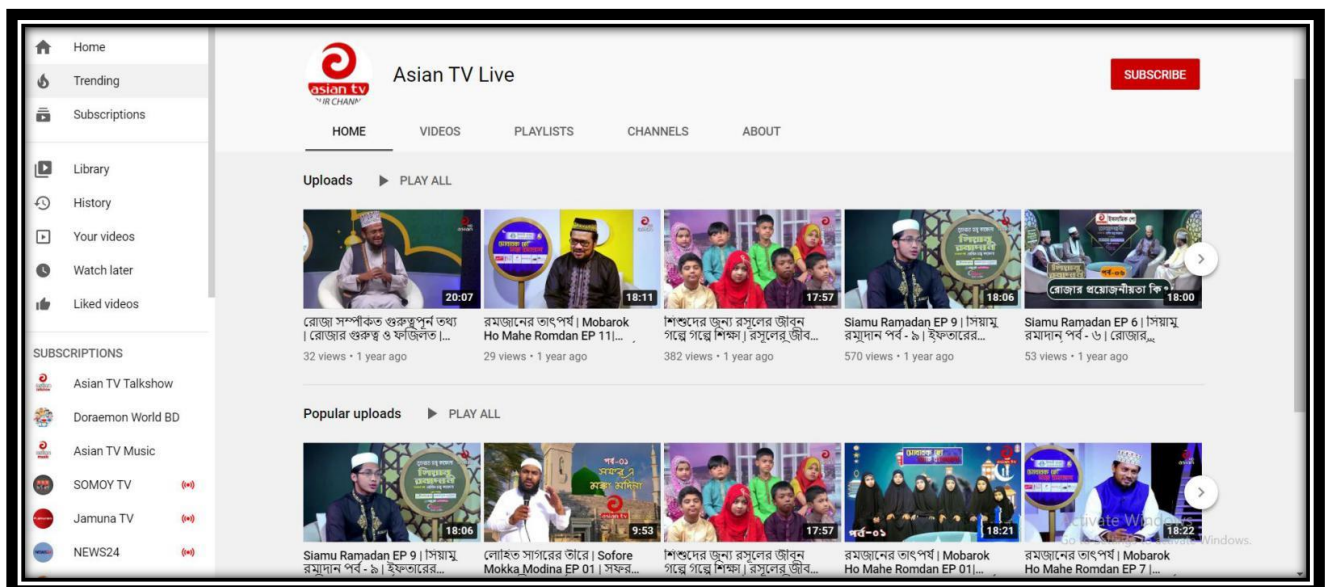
Home
Trending
Subscriptions
Library
History
Your videos
Watch later
Liked videos

SUBSCRIPTIONS
Asian TV Talkshow
Doraemon World BD
Asian TV Music
SOMOY TV
Jamuna TV
NEWS24

asian tv
Asian TV Live
SUBSCRIBE

HOME VIDEOS PLAYLISTS CHANNELS ABOUT

Uploads ▶ PLAY ALL

20:07
রোজা সম্পর্কিত গুরুত্বপূর্ন তথ্য | রোজার গুরুত্ব ও ফজিলত |...
32 views • 1 year ago

18:11
রমজানের তাৎপর্য | Mobarok Ho Mahe Romdan EP 11|...
29 views • 1 year ago

17:57
শিশুদের জন্য রসুলের জীবন গল্পে গল্পে শিক্ষা | রসুলের জীব...
382 views • 1 year ago

18:06
Siamu Ramadan EP 9 | সিয়ামু রমাদান পর্ব - ৯ | ইফতারের...
570 views • 1 year ago

রোজার প্রয়োজনীয়তা কি
18:00
Siamu Ramadan EP 6 | সিয়ামু রমাদান পর্ব - ৬ | রোজার...
53 views • 1 year ago

Popular uploads ▶ PLAY ALL

18:06
Siamu Ramadan EP 9 | সিয়ামু রমাদান পর্ব - ৯ | ইফতারের...

পর্ব-০১
asian tv
9:53
লোহিত সাগরের তীরে | Sofore Mokka Modina EP 01 | সফর...

17:57
শিশুদের জন্য রসুলের জীবন গল্পে গল্পে শিক্ষা | রসুলের জীব...

পর্ব-০১
18:21
রমজানের তাৎপর্য | Mobarok Ho Mahe Romdan EP 01|...

18:22
রমজানের তাৎপর্য | Mobarok Ho Mahe Romdan EP 7 |...

Activate Windows
Go to Settings to activate Windows.